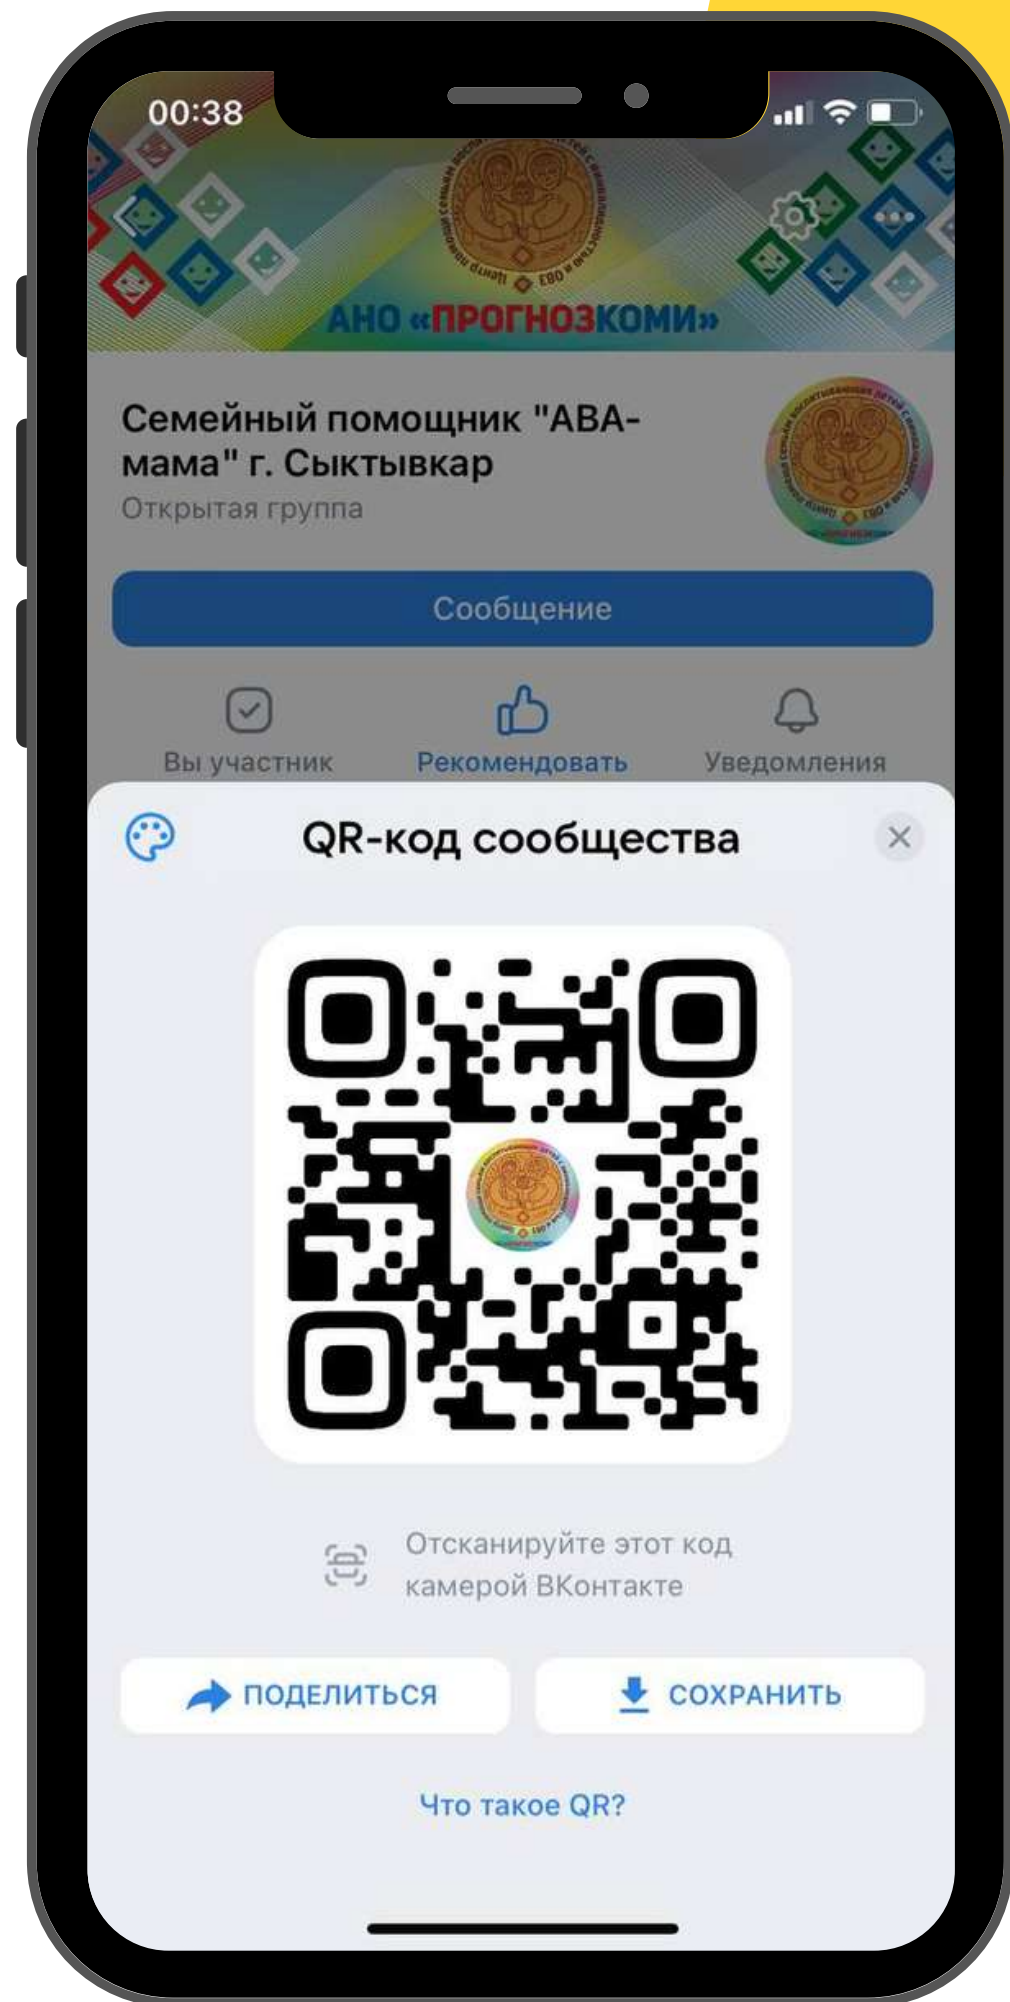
00:38

АНО «ПРОГНОЗКОМИ»

Семейный помощник "АВА-мама" г. Сыктывкар
Открытая группа

Сообщение

Вы участник
Рекомендовать
Уведомления

QR-код сообщества

Отсканируйте этот код камерой ВКонтакте

ПОДЕЛИТЬСЯ
СОХРАНИТЬ

Что такое QR?